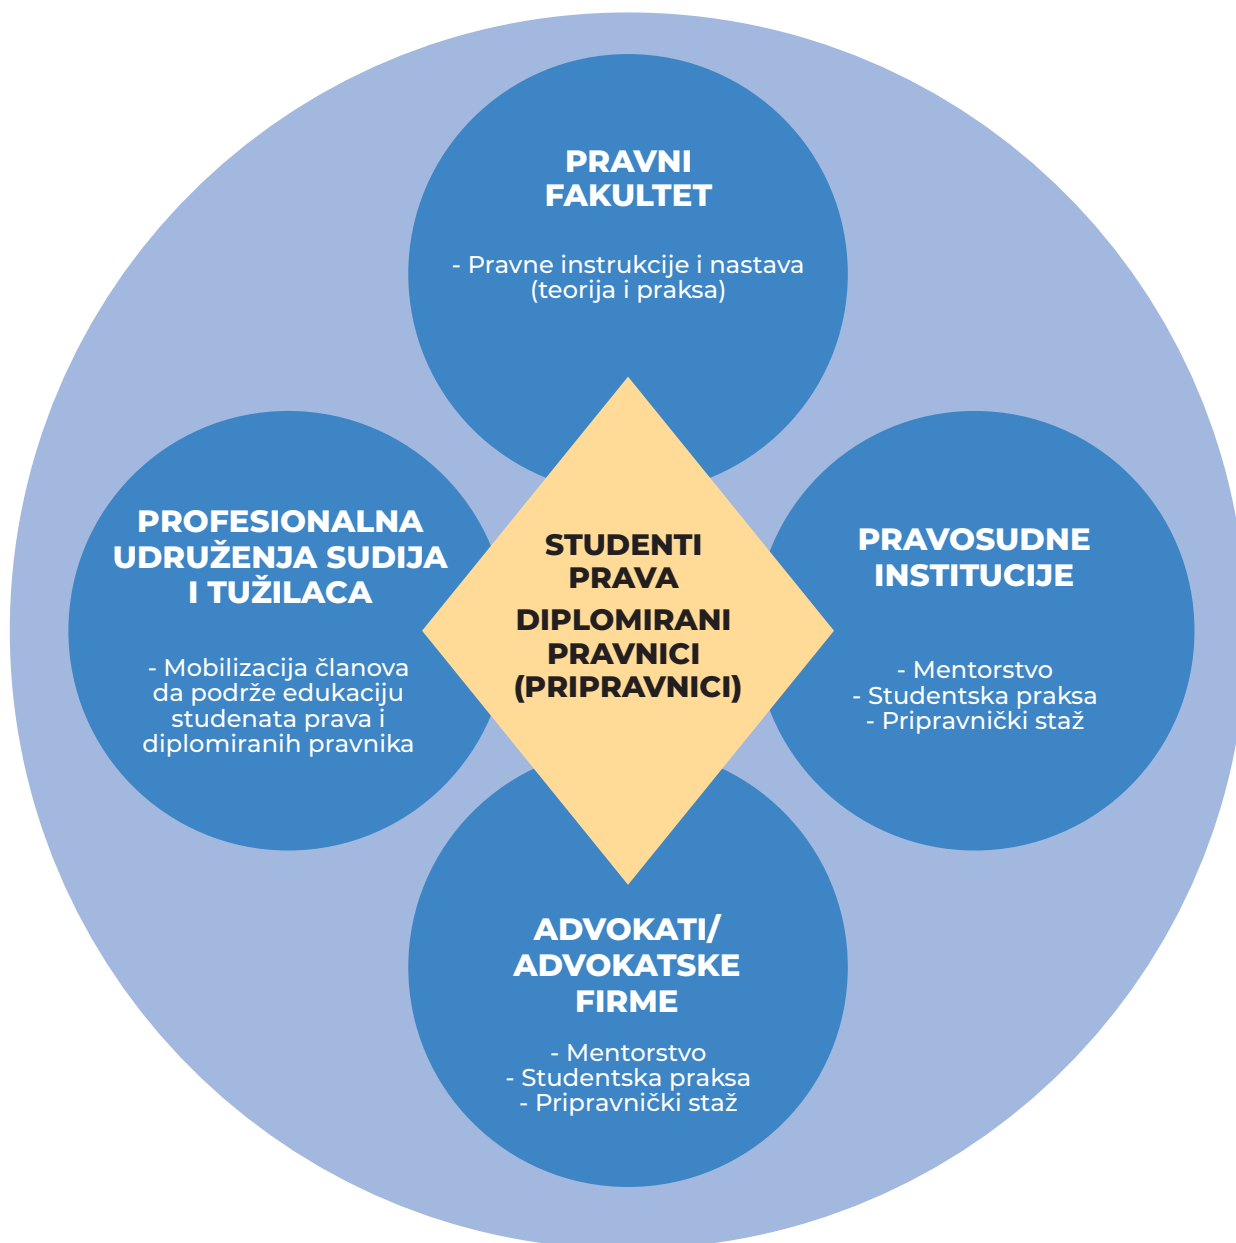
PRAVNI FAKULTET

- Pravne instrukcije i nastava (teorija i praksa)

PROFESIONALNA UDRUŽENJA SUDIJA I TUŽILACA

- Mobilizacija članova da podrže edukaciju studenata prava i diplomiranih pravnika

STUDENTI PRAVA

DIPLOMIRANI PRAVNICI (PRIPRAVNICI)

PRAVOSUDNE INSTITUCIJE

- Mentorstvo
- Studentska praksa
- Pripravnički staž

ADVOKATI/ ADVOKATSKE FIRME

- Mentorstvo
- Studentska praksa
- Pripravnički staž